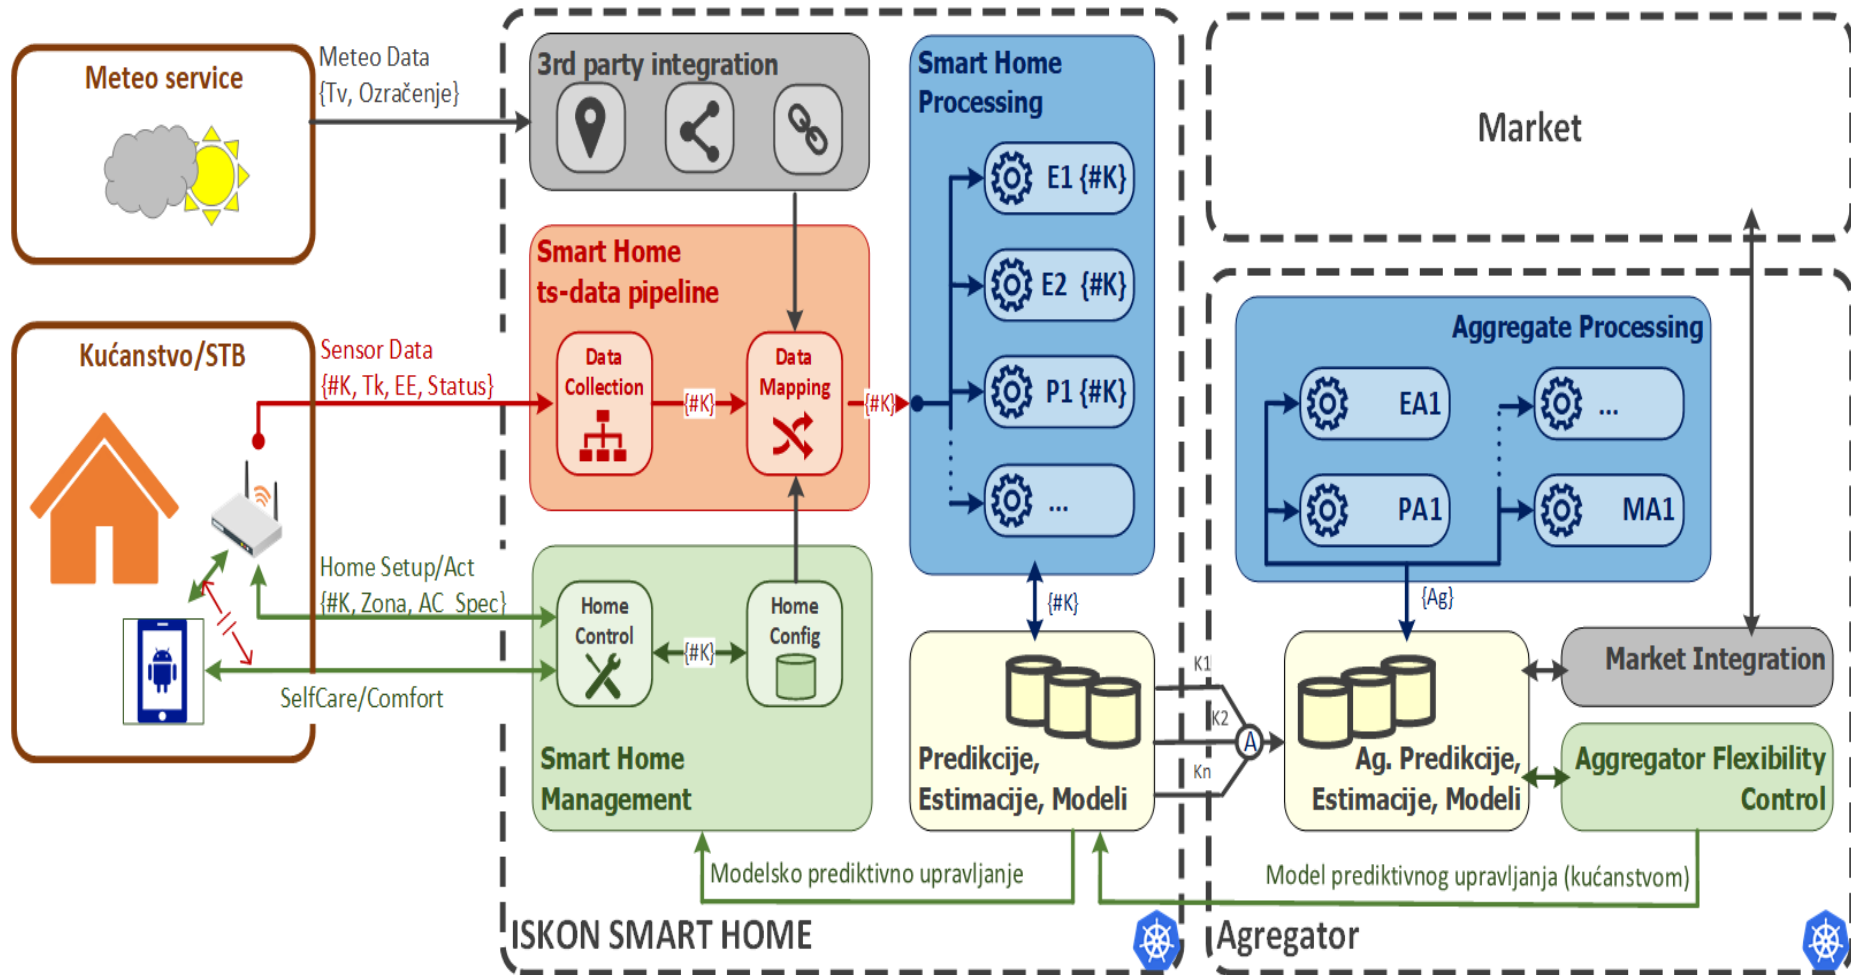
Meteo service

Meteo Data
{Tv, Ozračenje}

3rd party integration

Smart Home Processing

E1 {#K}

E2 {#K}

P1 {#K}

...

Market

Smart Home ts-data pipeline

Data Collection

{#K}

Data Mapping

{#K}

Kućanstvo/STB

Sensor Data
{#K, Tk, EE, Status}

Aggregate Processing

EA1

...

PA1

MA1

Home Setup/Act
{#K, Zona, AC_Spec}

Home Control

{#K}

Home Config

{#K}

{Ag}

Market Integration

SelfCare/Comfort

K1

K2

Kn

A

Smart Home Management

Predikcije, Estimacije, Modeli

Ag. Predikcije, Estimacije, Modeli

Aggregator Flexibility Control

Modelsko prediktivno upravljanje

Model prediktivnog upravljanja (kućanstvom)

ISKON SMART HOME

Agregator